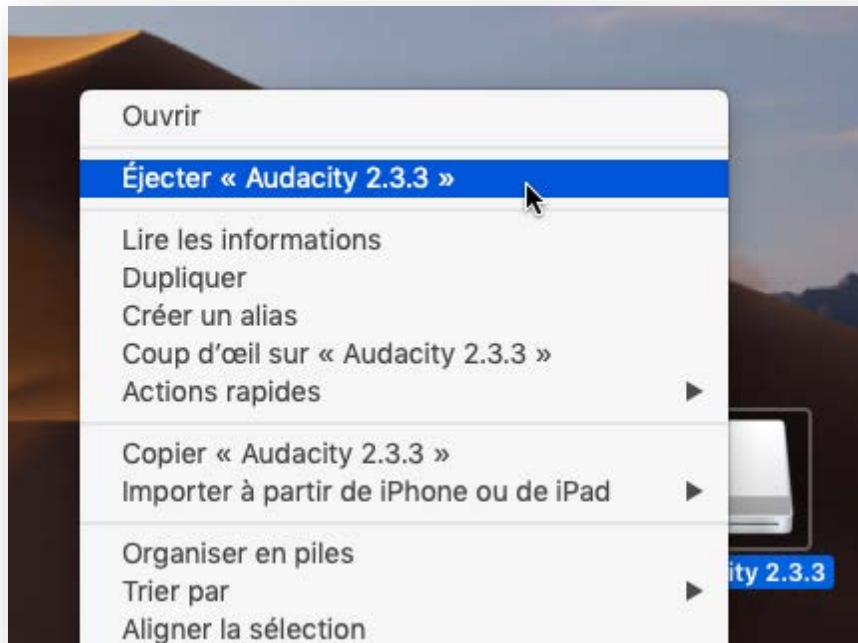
Ouvrir

Éjecter « Audacity 2.3.3 »

Lire les informations
Dupliquer
Créer un alias
Coup d'œil sur « Audacity 2.3.3 »
Actions rapides

Copier « Audacity 2.3.3 »
Importer à partir de iPhone ou de iPad

Organiser en piles
Trier par
Aligner la sélection

ity 2.3.3